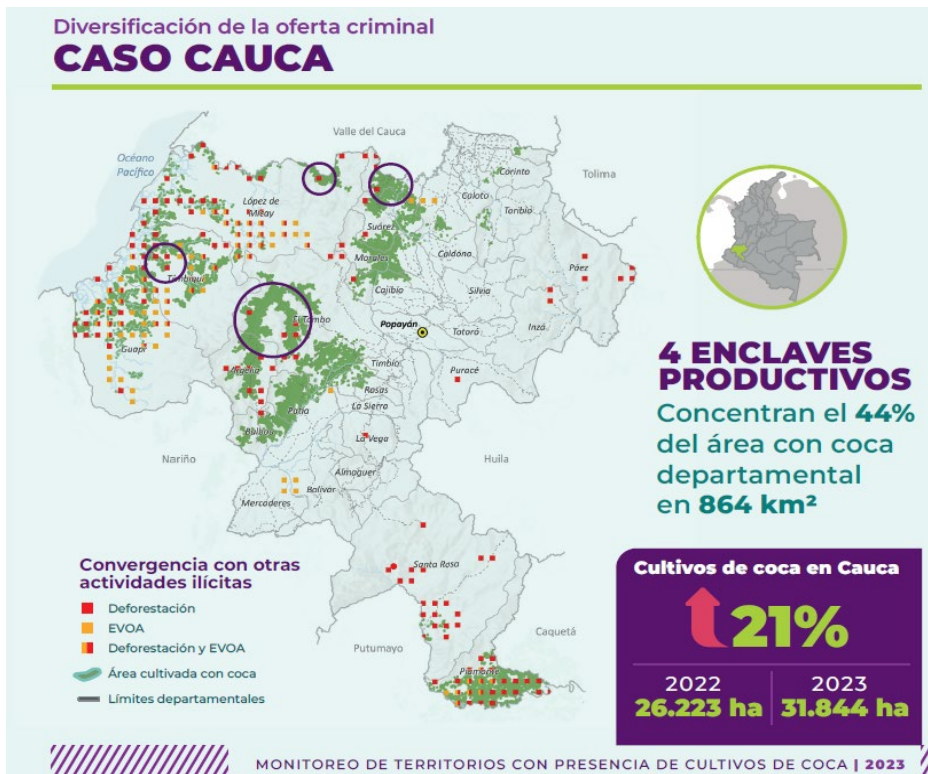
Diversificación de la oferta criminal
CASO CAUCA

Valle del Cauca
Océano Pacífico
Tolima
López de Micay
Corinto
Caloto
Toribío
Suárez
Caldono
Morales
Páez
Timbiquí
Cajibío
Silvia
El Tambo
Popayán
Totoró
Inzá
Guapi
Argelia
Timbío
Puracé
Rosas
Patía
La Sierra
Balboa
La Vega
Nariño
Huila
Almaguer
Bolívar
Mercaderes
Santa Rosa
Putumayo
Caquetá
Piamonte

4 ENCLAVES PRODUCTIVOS
Concentran el 44% del área con coca departamental en 864 km²

Convergencia con otras actividades ilícitas
Deforestación
EVOA
Deforestación y EVOA
Área cultivada con coca
Límites departamentales

Cultivos de coca en Cauca
21%
2022
26.223 ha
2023
31.844 ha

MONITOREO DE TERRITORIOS CON PRESENCIA DE CULTIVOS DE COCA | 2023